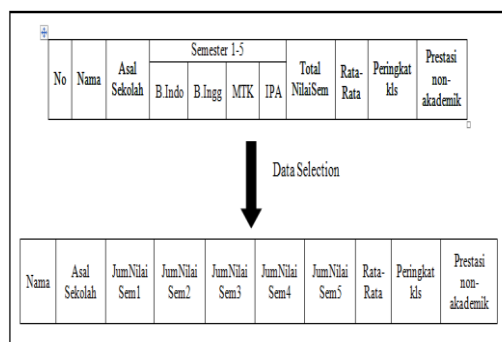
| No | Nama | Asal Sekolah | Semester 1-5 B.Indo | B.Ingg | MTK | IPA | Total NilaiSem | Rata-Rata | Peringkat kls | Prestasi non-akademik |
|---|---|---|---|---|---|---|---|---|---|---|

Data Selection

| Nama | Asal Sekolah | JumNilai Sem1 | JumNilai Sem2 | JumNilai Sem3 | JumNilai Sem4 | JumNilai Sem5 | Rata-Rata | Peringkat kls | Prestasi non-akademik |
|---|---|---|---|---|---|---|---|---|---|